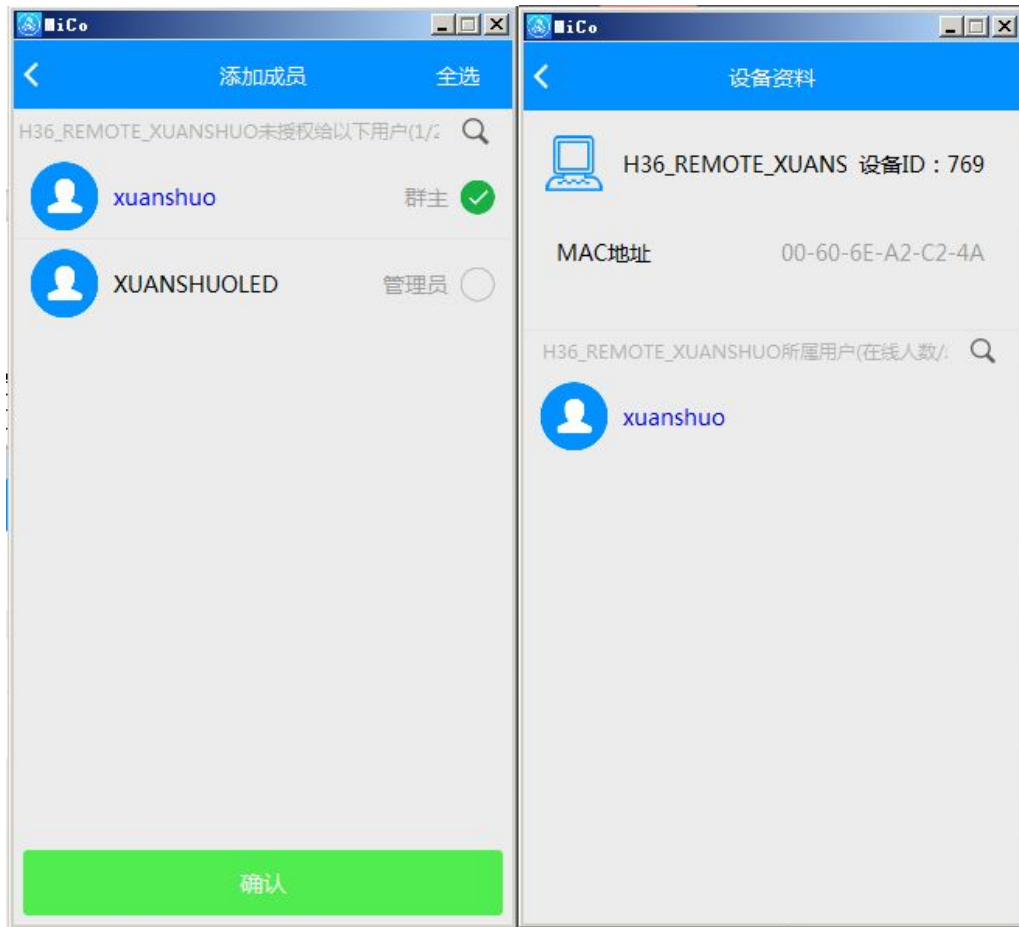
MiCo

添加成员

全选

H36_REMOTE_XUANSHUO未授权给以下用户(1/2

xuanshuo

群主

XUANSHUOLED

管理员

确认

MiCo

设备资料

H36_REMOTE_XUANS 设备ID：769

MAC地址

00-60-6E-A2-C2-4A

H36_REMOTE_XUANSHUO所属用户(在线人数/

xuanshuo